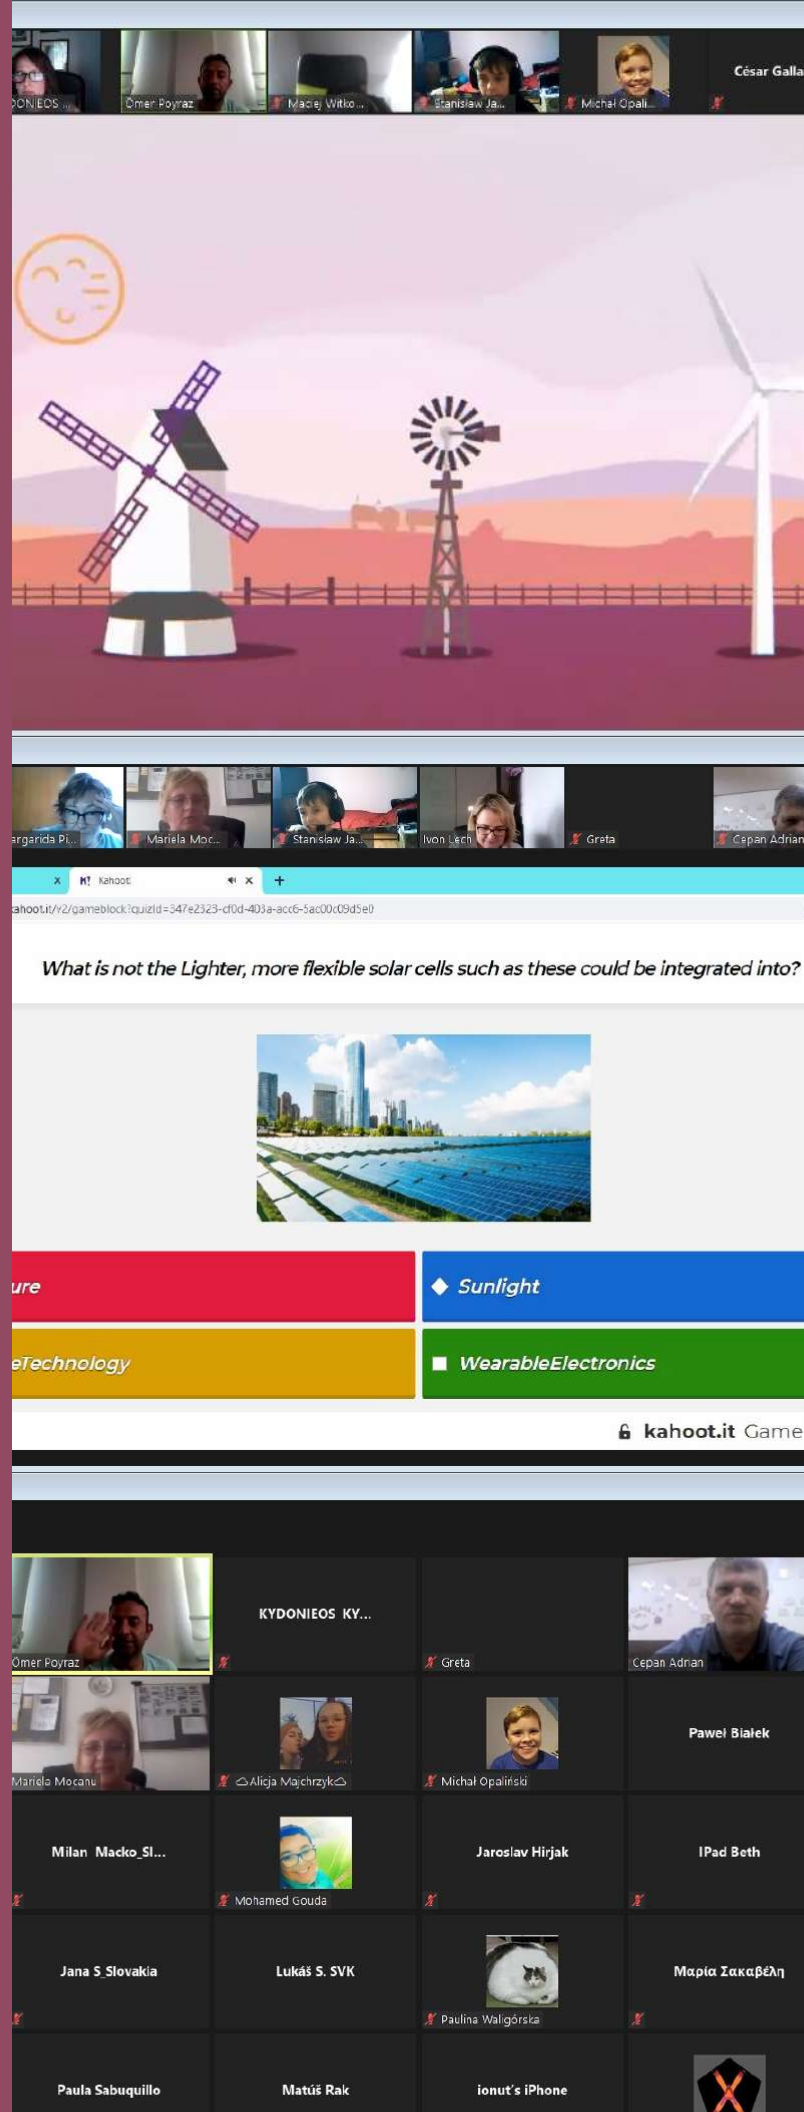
DONIEOS ... Ömer Poyraz Maciej Witko... Stanisław Ja... Michał Opali... César Galla

argarida Pi... Mariela Moc... Stanisław Ja... Ivon Lech Greta Cepan Adrian

Kahoot

ahoot.it/v2/gameblock?quizId=347e2323-cf0d-403a-acc6-5ac00c09d5e0

What is not the Lighter, more flexible solar cells such as these could be integrated into?

ure

Sunlight

eTechnology

WearableElectronics

kahoot.it Game

Ömer Poyraz
KYDONIEOS KY...
Greta
Cepan Adrian
Mariela Mocanu
Alicja Majchrzyk
Michał Opaliński
Paweł Białek
Milan Macko_Sl...
Mohamed Gouda
Jaroslav Hirjak
IPad Beth
Jana S Slovakia
Lukáš S. SVK
Paulina Waligórska
Μαρία Ζακαβέλη
Paula Sabuquillo
Matúš Rak
ionut's iPhone